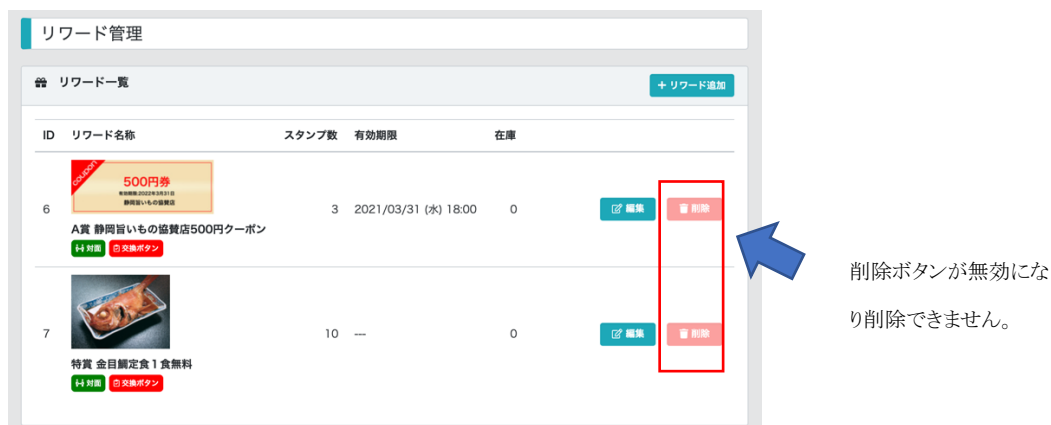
リワード管理

リワード一覧

+ リワード追加

| ID | リワード名称 | スタンプ数 | 有効期限 | 在庫 | |
|---|---|---|---|---|---|
| 6 | COUPON 500円券 有効期限:2022年3月31日 静岡旨いもの協賛店 A賞 静岡旨いもの協賛店500円クーポン 対面 交換ボタン | 3 | 2021/03/31 (水) 18:00 | 0 | 編集 削除 |
| 7 | 特賞 金目鯛定食１食無料 対面 交換ボタン | 10 | --- | 0 | 編集 削除 |

削除ボタンが無効になり削除できません。